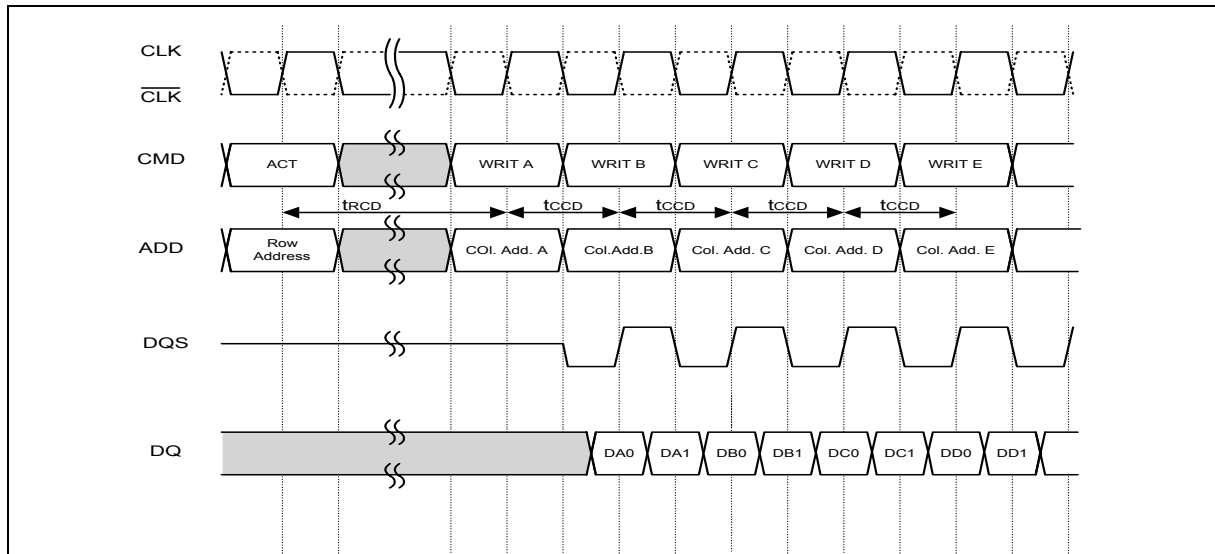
CLK
$\overline{CLK}$

CMD
ACT
WRIT A
WRIT B
WRIT C
WRIT D
WRIT E

$t_{RCD}$
$t_{CCD}$
$t_{CCD}$
$t_{CCD}$
$t_{CCD}$

ADD
Row Address
COl. Add. A
Col.Add.B
Col. Add. C
Col. Add. D
Col. Add. E

DQS

DQ
DA0
DA1
DB0
DB1
DC0
DC1
DD0
DD1